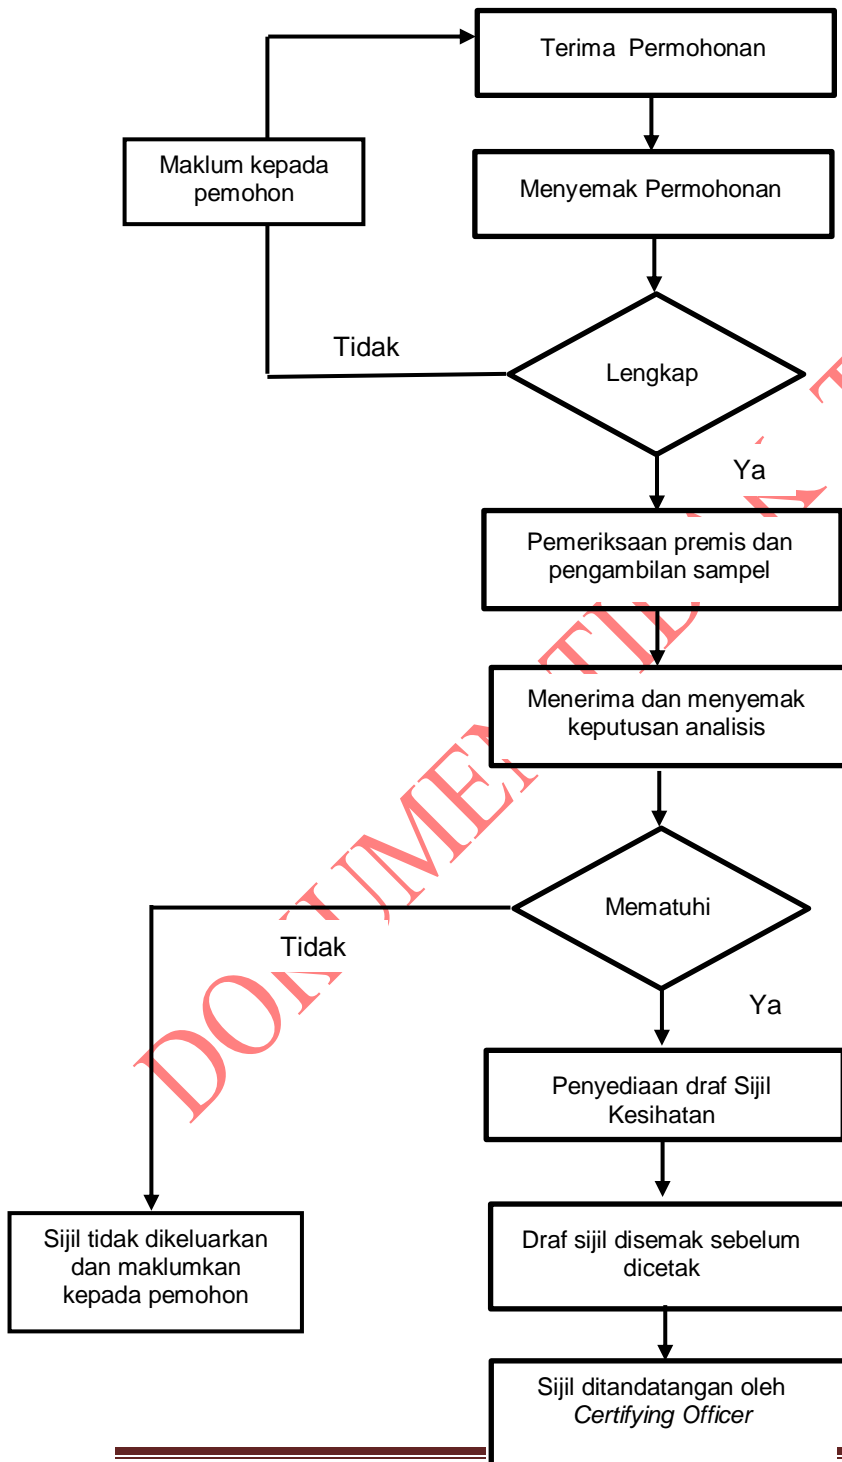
Terima Permohonan

Maklum kepada pemohon

Menyemak Permohonan

Tidak

Lengkap

Ya

Pemeriksaan premis dan pengambilan sampel

Menerima dan menyemak keputusan analisis

Mematuhi

Tidak

Ya

Penyediaan draf Sijil Kesihatan

Sijil tidak dikeluarkan dan maklumkan kepada pemohon

Draf sijil disemak sebelum dicetak

Sijil ditandatangan oleh *Certifying Officer*

DOKUMENTID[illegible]